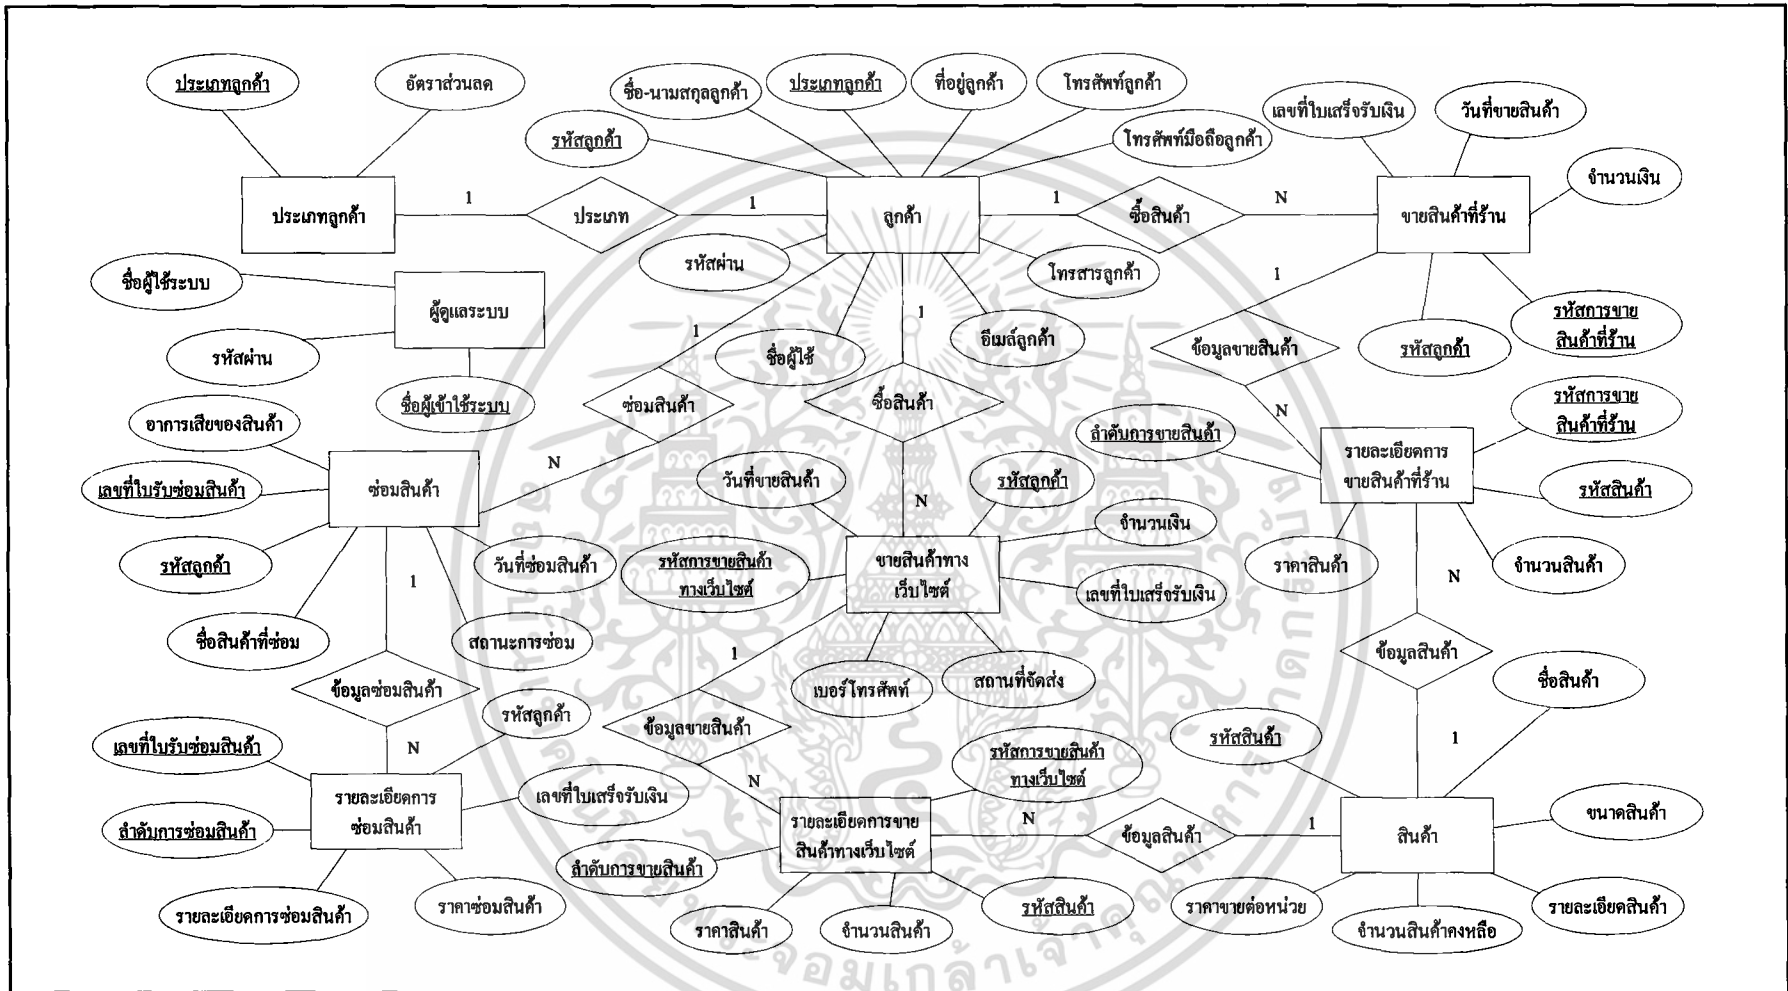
ประเภทลูกค้า
อัตราส่วนลด
ชื่อ-นามสกุลลูกค้า
ประเภทลูกค้า
ที่อยู่ลูกค้า
โทรศัพท์ลูกค้า
เลขที่ใบเสร็จรับเงิน
วันที่ขายสินค้า
รหัสลูกค้า
โทรศัพท์มือถือลูกค้า
จำนวนเงิน
ประเภทลูกค้า
1
ประเภท
1
ลูกค้า
1
ซื้อสินค้า
N
ขายสินค้าที่ร้าน
ชื่อผู้ใช้ระบบ
รหัสผ่าน
โทรสารลูกค้า
1
ผู้ดูแลระบบ
1
1
รหัสการขายสินค้าที่ร้าน
รหัสผ่าน
ชื่อผู้ใช้
อีเมล์ลูกค้า
ข้อมูลขายสินค้า
รหัสลูกค้า
ชื่อผู้เข้าใช้ระบบ
ซ่อมสินค้า
ซื้อสินค้า
N
รหัสการขายสินค้าที่ร้าน
อาการเสียของสินค้า
ลำดับการขายสินค้า
รายละเอียดการขายสินค้าที่ร้าน
N
เลขที่ใบรับซ่อมสินค้า
ซ่อมสินค้า
วันที่ขายสินค้า
N
รหัสลูกค้า
จำนวนเงิน
รหัสสินค้า
รหัสลูกค้า
วันที่ซ่อมสินค้า
รหัสการขายสินค้าทางเว็บไซต์
ขายสินค้าทางเว็บไซต์
ราคาสินค้า
จำนวนสินค้า
1
เลขที่ใบเสร็จรับเงิน
N
ชื่อสินค้าที่ซ่อม
สถานะการซ่อม
1
สถานที่จัดส่ง
ข้อมูลสินค้า
ข้อมูลซ่อมสินค้า
เบอร์โทรศัพท์
ชื่อสินค้า
รหัสลูกค้า
ข้อมูลขายสินค้า
เลขที่ใบรับซ่อมสินค้า
N
รหัสสินค้า
1
รหัสการขายสินค้าทางเว็บไซต์
รายละเอียดการซ่อมสินค้า
เลขที่ใบเสร็จรับเงิน
N
ลำดับการซ่อมสินค้า
รายละเอียดการขายสินค้าทางเว็บไซต์
N
ข้อมูลสินค้า
1
สินค้า
ขนาดสินค้า
ลำดับการขายสินค้า
รายละเอียดการซ่อมสินค้า
ราคาซ่อมสินค้า
รหัสสินค้า
ราคาขายต่อหน่วย
รายละเอียดสินค้า
ราคาสินค้า
จำนวนสินค้า
จำนวนสินค้าคงเหลือ